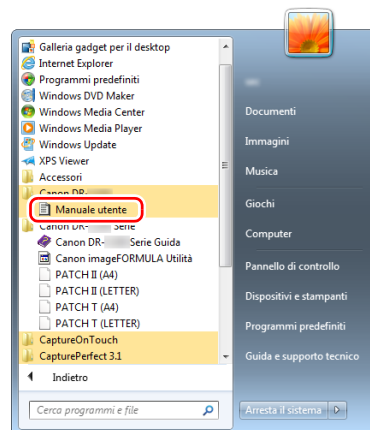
Galleria gadget per il desktop
Internet Explorer
Programmi predefiniti
Windows DVD Maker
Windows Media Center
Windows Media Player
Windows Update
XPS Viewer
Accessori
Canon DR-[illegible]
Manuale utente
Canon DR-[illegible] Serie
Canon DR-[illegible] Serie Guida
Canon imageFORMULA Utilità
PATCH II (A4)
PATCH II (LETTER)
PATCH T (A4)
PATCH T (LETTER)
CaptureOnTouch
CapturePerfect 3.1
Indietro
Cerca programmi e file

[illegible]
Documenti
Immagini
Musica
Giochi
Computer
Pannello di controllo
Dispositivi e stampanti
Programmi predefiniti
Guida e supporto tecnico
Arresta il sistema